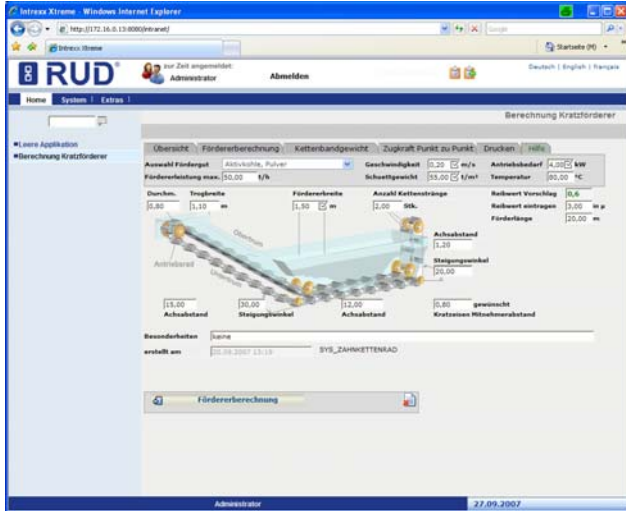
Intrexx Xtreme - Windows Internet Explorer

http://172.16.0.13:8080/intranet/

Google

Intrexx Xtreme

Startseite (M)

RUD®

zur Zeit angemeldet:
Administrator

Abmelden

Deutsch | English | Français

Home | System | Extras |

Leere Applikation
Berechnung Kratzförderer

Berechnung Kratzförderer

Übersicht |Förderberechnung | Kettenbandgewicht | Zugkraft Punkt zu Punkt | Drucken | Hilfe

Auswahl Fördergut: Aktivkohle, Pulver
Fördererleistung max. 50,00 t/h
Geschwindigkeit 0,20 m/s
Schuettgewicht 55,00 t/m³
Antriebsbedarf 4,00 kW
Temperatur 80,00 °C

Durchm. 0,80
Trogbreite 1,10 m
Fördererbreite 1,50 m
Anzahl Kettenstränge 2,00 Stk.
Reibwert Vorschlag 0,6
Reibwert eintragen 3,00 in µ
Förderlänge 20,00 m

Obertrum
Antriebsrad
Untertrum

Achsabstand 1,20
Steigungswinkel 20,00

15,00 Achsabstand
30,00 Steigungswinkel
12,00 Achsabstand
0,80 gewünscht Kratzeisen Mitnehmerabstand

Besonderheiten keine
erstellt am 27.09.2007 13:19 SYS_ZAHNKETTENRAD

Fördererberechnung

Administrator
27.09.2007